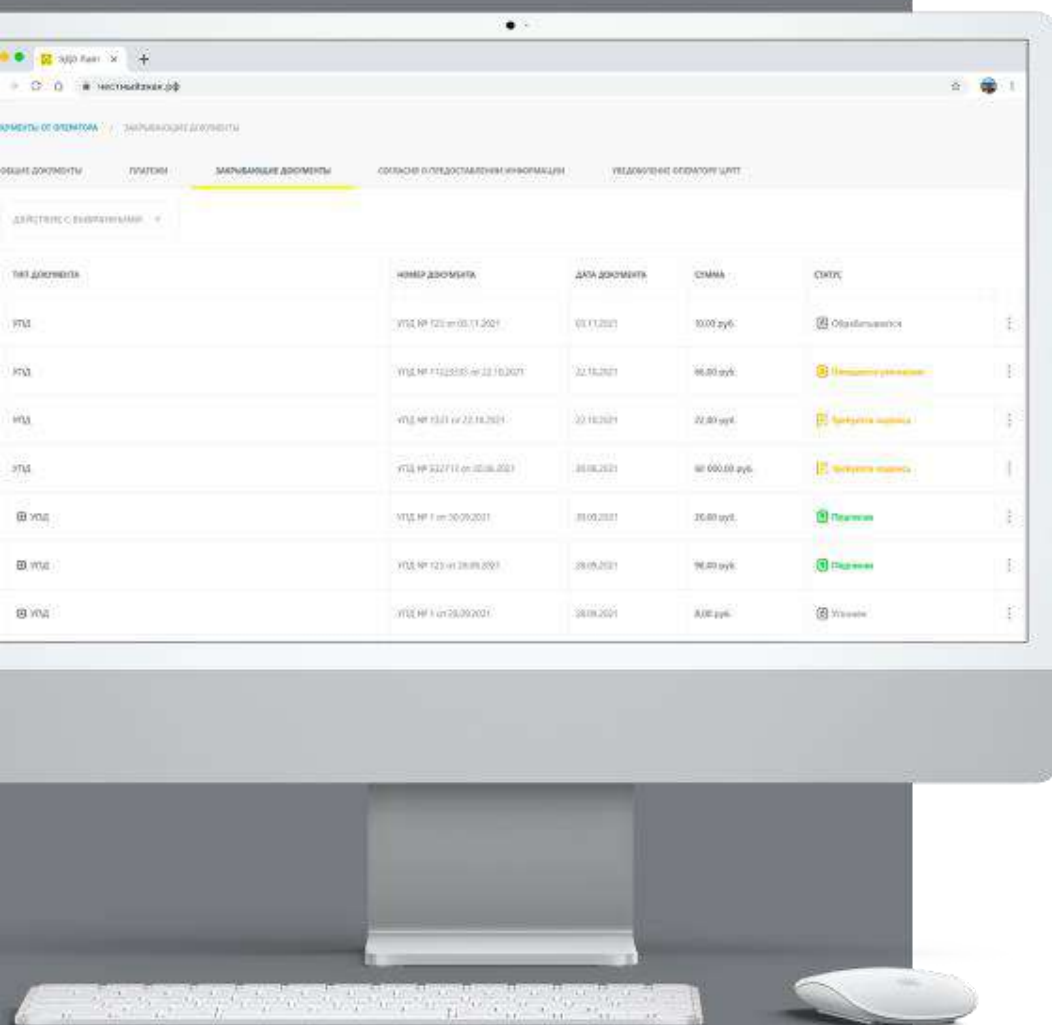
ЭДО Лайт ×

честныйзнак.рф

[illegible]МЕНТЫ ОТ ОПЕРАТОРА / ЗАКРЫВАЮЩИЕ ДОКУМЕНТЫ

ОБЩИЕ ДОКУМЕНТЫ ПЛАТЕЖИ ЗАКРЫВАЮЩИЕ ДОКУМЕНТЫ СОГЛАСИЕ О ПРЕДОСТАВЛЕНИИ ИНФОРМАЦИИ УВЕДОМЛЕНИЕ ОПЕРАТОРУ ЦРПТ

ДЕЙСТВИЯ С ВЫБРАННЫМИ

| ТИП ДОКУМЕНТА | НОМЕР ДОКУМЕНТА | ДАТА ДОКУМЕНТА | СУММА | СТАТУС |
|---|---|---|---|---|
| УПД | УПД № 123 от 05.11.2021 | 05.11.2021 | 10,00 руб. | Обрабатывается |
| УПД | УПД № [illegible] от 22.10.2021 | 22.10.2021 | 96,00 руб. | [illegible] |
| УПД | УПД № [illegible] от 22.10.2021 | 22.10.2021 | 22,00 руб. | Требуется подпись |
| УПД | УПД № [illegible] от 20.06.2021 | 20.06.2021 | 60 000,00 руб. | Требуется подпись |
| УПД | УПД № 1 от 30.09.2021 | 30.09.2021 | 20,00 руб. | Подписан |
| УПД | УПД № 123 от 28.09.2021 | 28.09.2021 | 96,00 руб. | Подписан |
| УПД | УПД № 1 от 28.09.2021 | 28.09.2021 | 8,00 руб. | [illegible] |